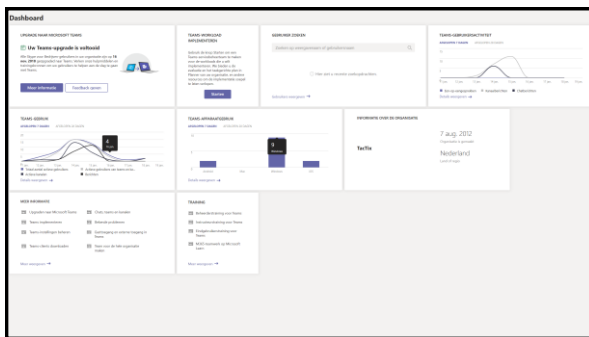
Dashboard

UPGRADE NAAR MICROSOFT TEAMS

Uw Teams-upgrade is voltooid

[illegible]

Meer informatie

Feedback geven

TEAMS-WORKLOAD IMPLEMENTEREN

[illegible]

Starten

GEBRUIKER ZOEKEN

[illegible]

Details weergeven →

TEAMS-GEBRUIKERSACTIVITEIT

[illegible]

Details weergeven →

TEAMS-GEBRUIK

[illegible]

4

Details weergeven →

TEAMS-APPARAATGEBRUIK

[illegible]

9

Details weergeven →

INFORMATIE OVER DE ORGANISATIE

Tecfio

7 aug. 2012

Nederland

MEER INFORMATIE

Upgraden naar Microsoft Teams

Teams implementeren

Teams-instellingen beheren

Teams Admin Downloaden

Chat, teams en kanalen

Bellen en telefoneren

Vergaderingen en vergaderen

Teams voor de hele organisatie

Meer weergeven →

TRAINING

Beheerderstraining voor Teams

Eindgebruikerstraining voor Teams

Eindgebruikerstraining voor Teams

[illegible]

Meer weergeven →